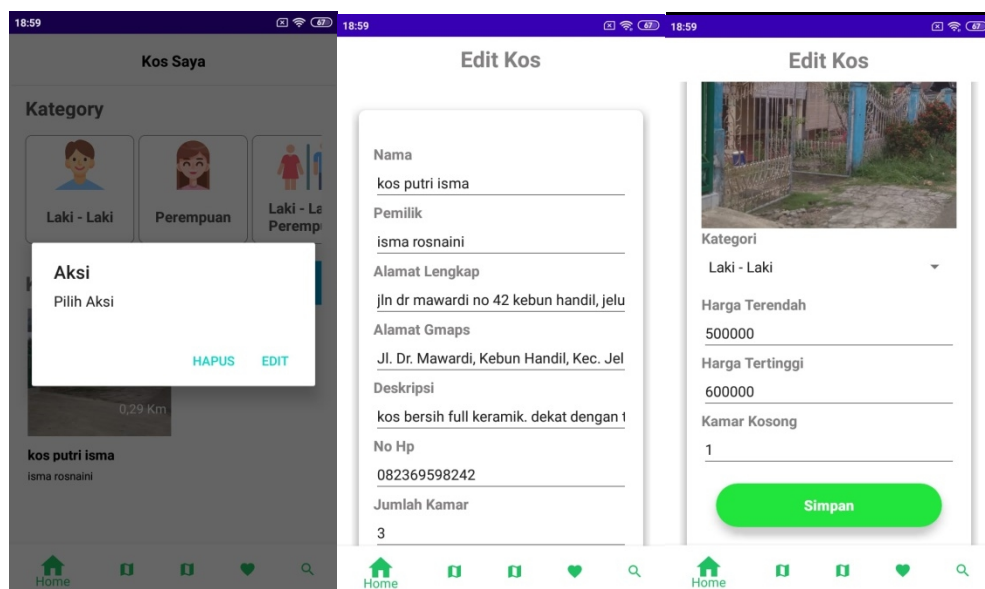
18:59

67

Kos Saya

Kategory

Laki - Laki

Perempuan

Laki - La Perempi

Aksi

Pilih Aksi

HAPUS

EDIT

0,29 Km

kos putri isma

isma rosnaini

Home

18:59

67

Edit Kos

Nama

kos putri isma

Pemilik

isma rosnaini

Alamat Lengkap

jln dr mawardi no 42 kebun handil, jelu

Alamat Gmaps

Jl. Dr. Mawardi, Kebun Handil, Kec. Jel

Deskripsi

kos bersih full keramik. dekat dengan t

No Hp

082369598242

Jumlah Kamar

3

Home

18:59

67

Edit Kos

Kategori

Laki - Laki

Harga Terendah

500000

Harga Tertinggi

600000

Kamar Kosong

1

Simpan

Home